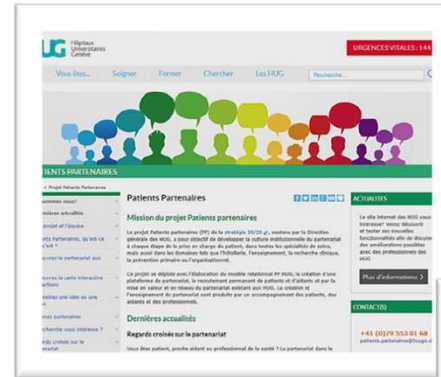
HUG Hôpitaux Universitaires Genève

URGENCES VITALES : 144

Vous êtes... Soigner Former Chercher Les HUG Recherche...

PATIENTS PARTENAIRES

> Projet Patients Partenaires

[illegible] nous?
Dernières actualités
Le projet et l'équipe
Patients Partenaires, qu'est-ce que c'est ?
Devenez le partenaire avec
Découvrez la carte interactive actions
Patients ont idée ou une action
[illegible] partenaires
Recherche vous intéresse ?
Regards croisés sur le partenariat

Patients Partenaires

Mission du projet Patients partenaires

Le projet Patients partenaires (PP) de la stratégie 20/20, soutenu par la Direction générale des HUG, a pour objectif de développer la culture institutionnelle du partenariat à chaque étape de la prise en charge du patient, dans toutes les spécialités de soins, mais aussi dans les domaines tels que l'hôtellerie, l'enseignement, la recherche clinique, la prévention primaire ou l'organisationnel.

Ce projet se déploie avec l'élaboration du modèle relationnel PP HUG, la création d'une plateforme de partenariat, le recrutement permanent de patients et d'aidants et par la mise en valeur et en réseau du partenariat existant aux HUG. La création et l'enseignement du partenariat sont produits par un accompagnement des patients, des aidants et des professionnels.

Dernières actualités

Regards croisés sur le partenariat

Vous êtes patient, proche aidant ou professionnel de la santé ? Le partenariat dans le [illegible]

ACTUALITÉS

Le site internet des HUG vous intéresse? Venez découvrir et tester les nouvelles fonctionnalités afin de discuter des améliorations possibles avec des professionnels des HUG

Plus d'informations >

CONTACT(S)

+41 (0)79 553 81 68
patients.partenaires@hcuge.ch